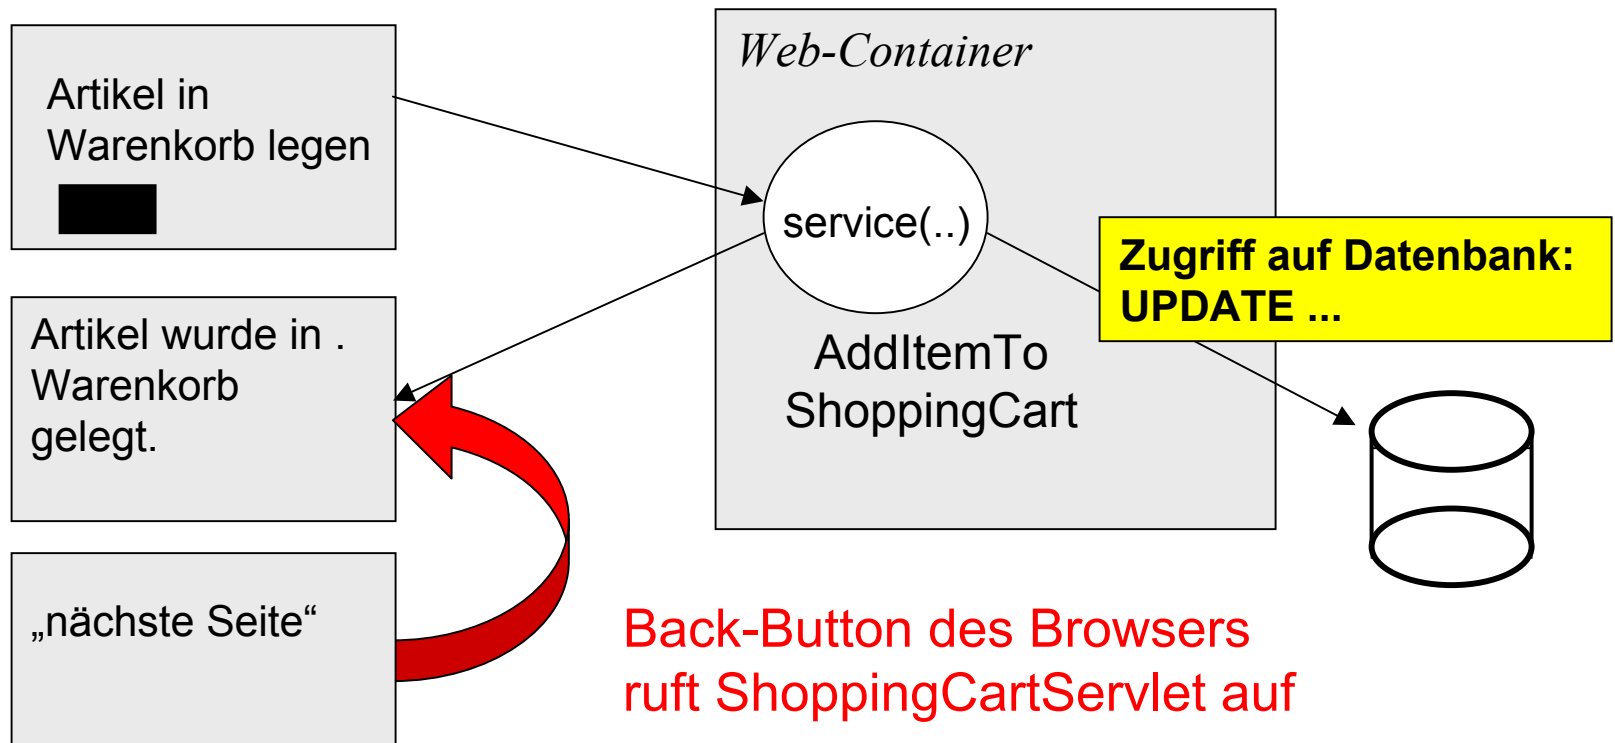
Artikel in Warenkorb legen

Artikel wurde in . Warenkorb gelegt.

„nächste Seite“

Web-Container

service(..)

AddItemTo ShoppingCart

Zugriff auf Datenbank: UPDATE ...

Back-Button des Browsers ruft ShoppingCartServlet auf